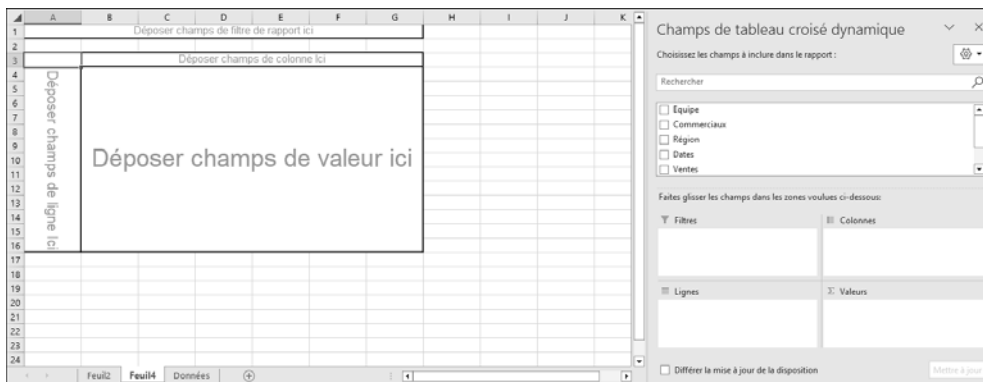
| | A | B | C | D | E | F | G | H | I | J | K |
|---|---|---|---|---|---|---|---|---|---|---|---|
| 1 | | | | | | | | | | | |
| 2 | | | | | | | | | | | |
| 3 | | | | | | | | | | | |
| 4 | | | | | | | | | | | |
| 5 | | | | | | | | | | | |
| 6 | | | | | | | | | | | |
| 7 | | | | | | | | | | | |
| 8 | | | | | | | | | | | |
| 9 | | | | | | | | | | | |
| 10 | | | | | | | | | | | |
| 11 | | | | | | | | | | | |
| 12 | | | | | | | | | | | |
| 13 | | | | | | | | | | | |
| 14 | | | | | | | | | | | |
| 15 | | | | | | | | | | | |
| 16 | | | | | | | | | | | |
| 17 | | | | | | | | | | | |
| 18 | | | | | | | | | | | |
| 19 | | | | | | | | | | | |
| 20 | | | | | | | | | | | |
| 21 | | | | | | | | | | | |
| 22 | | | | | | | | | | | |
| 23 | | | | | | | | | | | |
| 24 | | | | | | | | | | | |

Déposer champs de filtre de rapport ici

Déposer champs de colonne Ici

Déposer champs de ligne Ici

Déposer champs de valeur ici

Feuil2 Feuil4 Données

Champs de tableau croisé dynamique

Choisissez les champs à inclure dans le rapport :

Rechercher

Équipe
Commerciaux
Région
Dates
Ventes

Faites glisser les champs dans les zones voulues ci-dessous:

Filtres

Colonnes

Lignes

Valeurs

Différer la mise à jour de la disposition

Mettre à jour